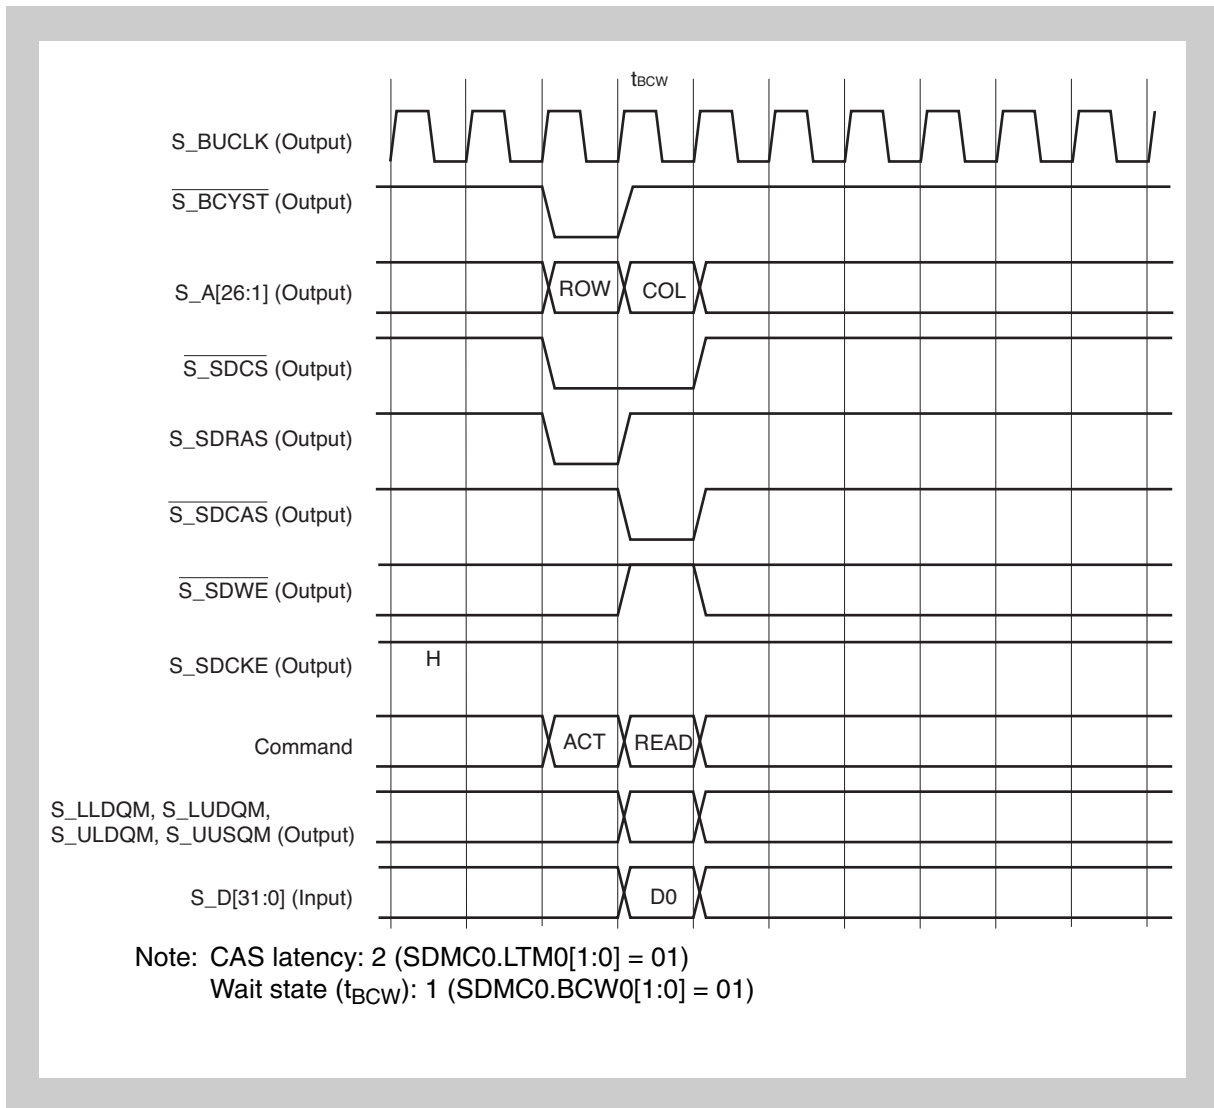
$t_{BCW}$

S_BUCLK (Output)

$\overline{\text{S\_BCYST}}$ (Output)

S_A[26:1] (Output)

ROW

COL

$\overline{\text{S\_SDCS}}$ (Output)

S_SDRAS (Output)

$\overline{\text{S\_SDCAS}}$ (Output)

$\overline{\text{S\_SDWE}}$ (Output)

S_SDCKE (Output)

H

Command

ACT

READ

S_LLDQM, S_LUDQM, S_ULDQM, S_UUSQM (Output)

S_D[31:0] (Input)

D0

Note: CAS latency: 2 (SDMC0.LTM0[1:0] = 01)
Wait state ($t_{BCW}$): 1 (SDMC0.BCW0[1:0] = 01)